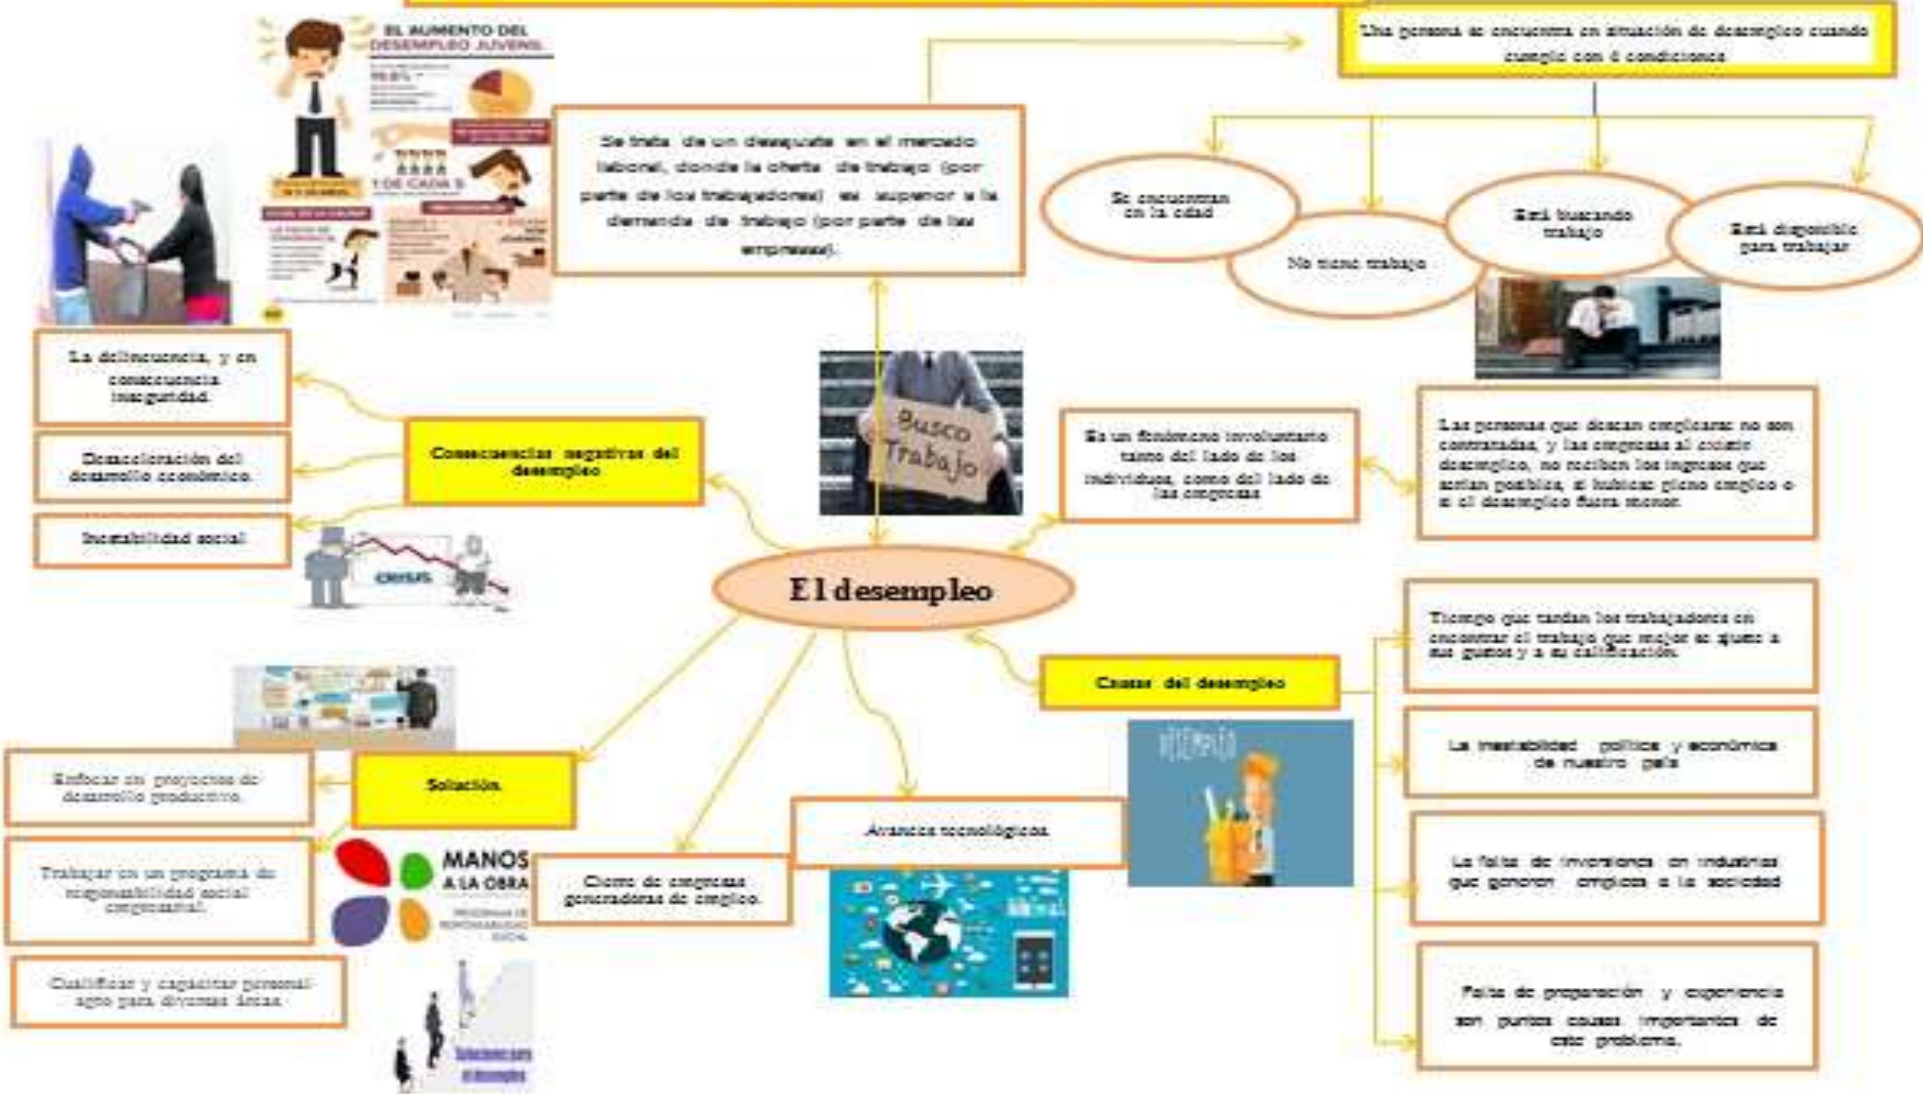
EL AUMENTO DEL DESEMPLEO JUVENIL

1 DE CADA 5

Una persona se encuentra en situación de desempleo cuando cumple con 4 condiciones

Se trata de un desajuste en el mercado laboral, donde la oferta de trabajo (por parte de los trabajadores) es superior a la demanda de trabajo (por parte de las empresas).

Se encuentran en la edad

No tiene trabajo

Está buscando trabajo

Está disponible para trabajar

La delincuencia, y en consecuencia inseguridad.

Desaceleración del desarrollo económico.

Inestabilidad social

Consecuencias negativas del desempleo

Busco Trabajo

Es un fenómeno involuntario tanto del lado de los individuos, como del lado de las empresas

Las personas que desean emplearse no son contratadas, y las empresas al existir desempleo, no reciben los ingresos que serían posibles, si hubiese pleno empleo o si el desempleo fuera menor.

CRISIS

El desempleo

Tiempo que tardan los trabajadores en encontrar el trabajo que mejor se ajuste a sus gustos y a su calificación.

Causas del desempleo

La inestabilidad política y económica de nuestro país

DESEMPLEO

Enfocar en proyectos de desarrollo productivo.

Solución

Avances tecnológicos

La falta de inversiones en industrias que generen empleos a la sociedad

Trabajar en un programa de responsabilidad social empresarial.

MANOS A LA OBRA

PROGRAMA DE RESPONSABILIDAD SOCIAL

Cierre de empresas generadoras de empleo.

Falta de preparación y experiencia son puntos causas importantes de este problema.

Cualificar y capacitar personal apto para diversas áreas.

Soluciones para el desempleo